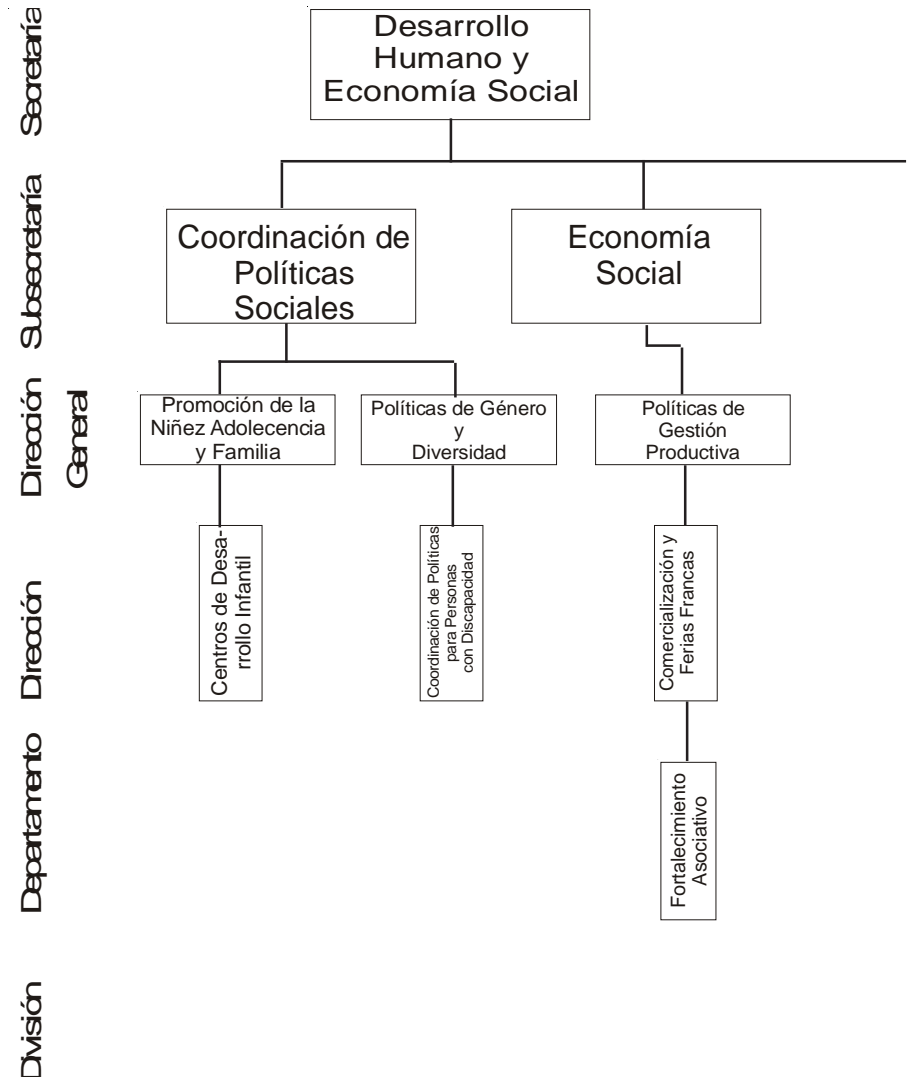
Secretaría

Desarrollo Humano y Economía Social

Subsecretaría

Coordinación de Políticas Sociales

Economía Social

Dirección General

Promoción de la Niñez Adolecencia y Familia

Políticas de Género y Diversidad

Políticas de Gestión Productiva

Dirección

Centros de Desarrollo Infantil

Coordinación de Políticas para Personas con Discapacidad

Comercialización y Ferias Francas

Departamento

Fortalecimiento Asociativo

División